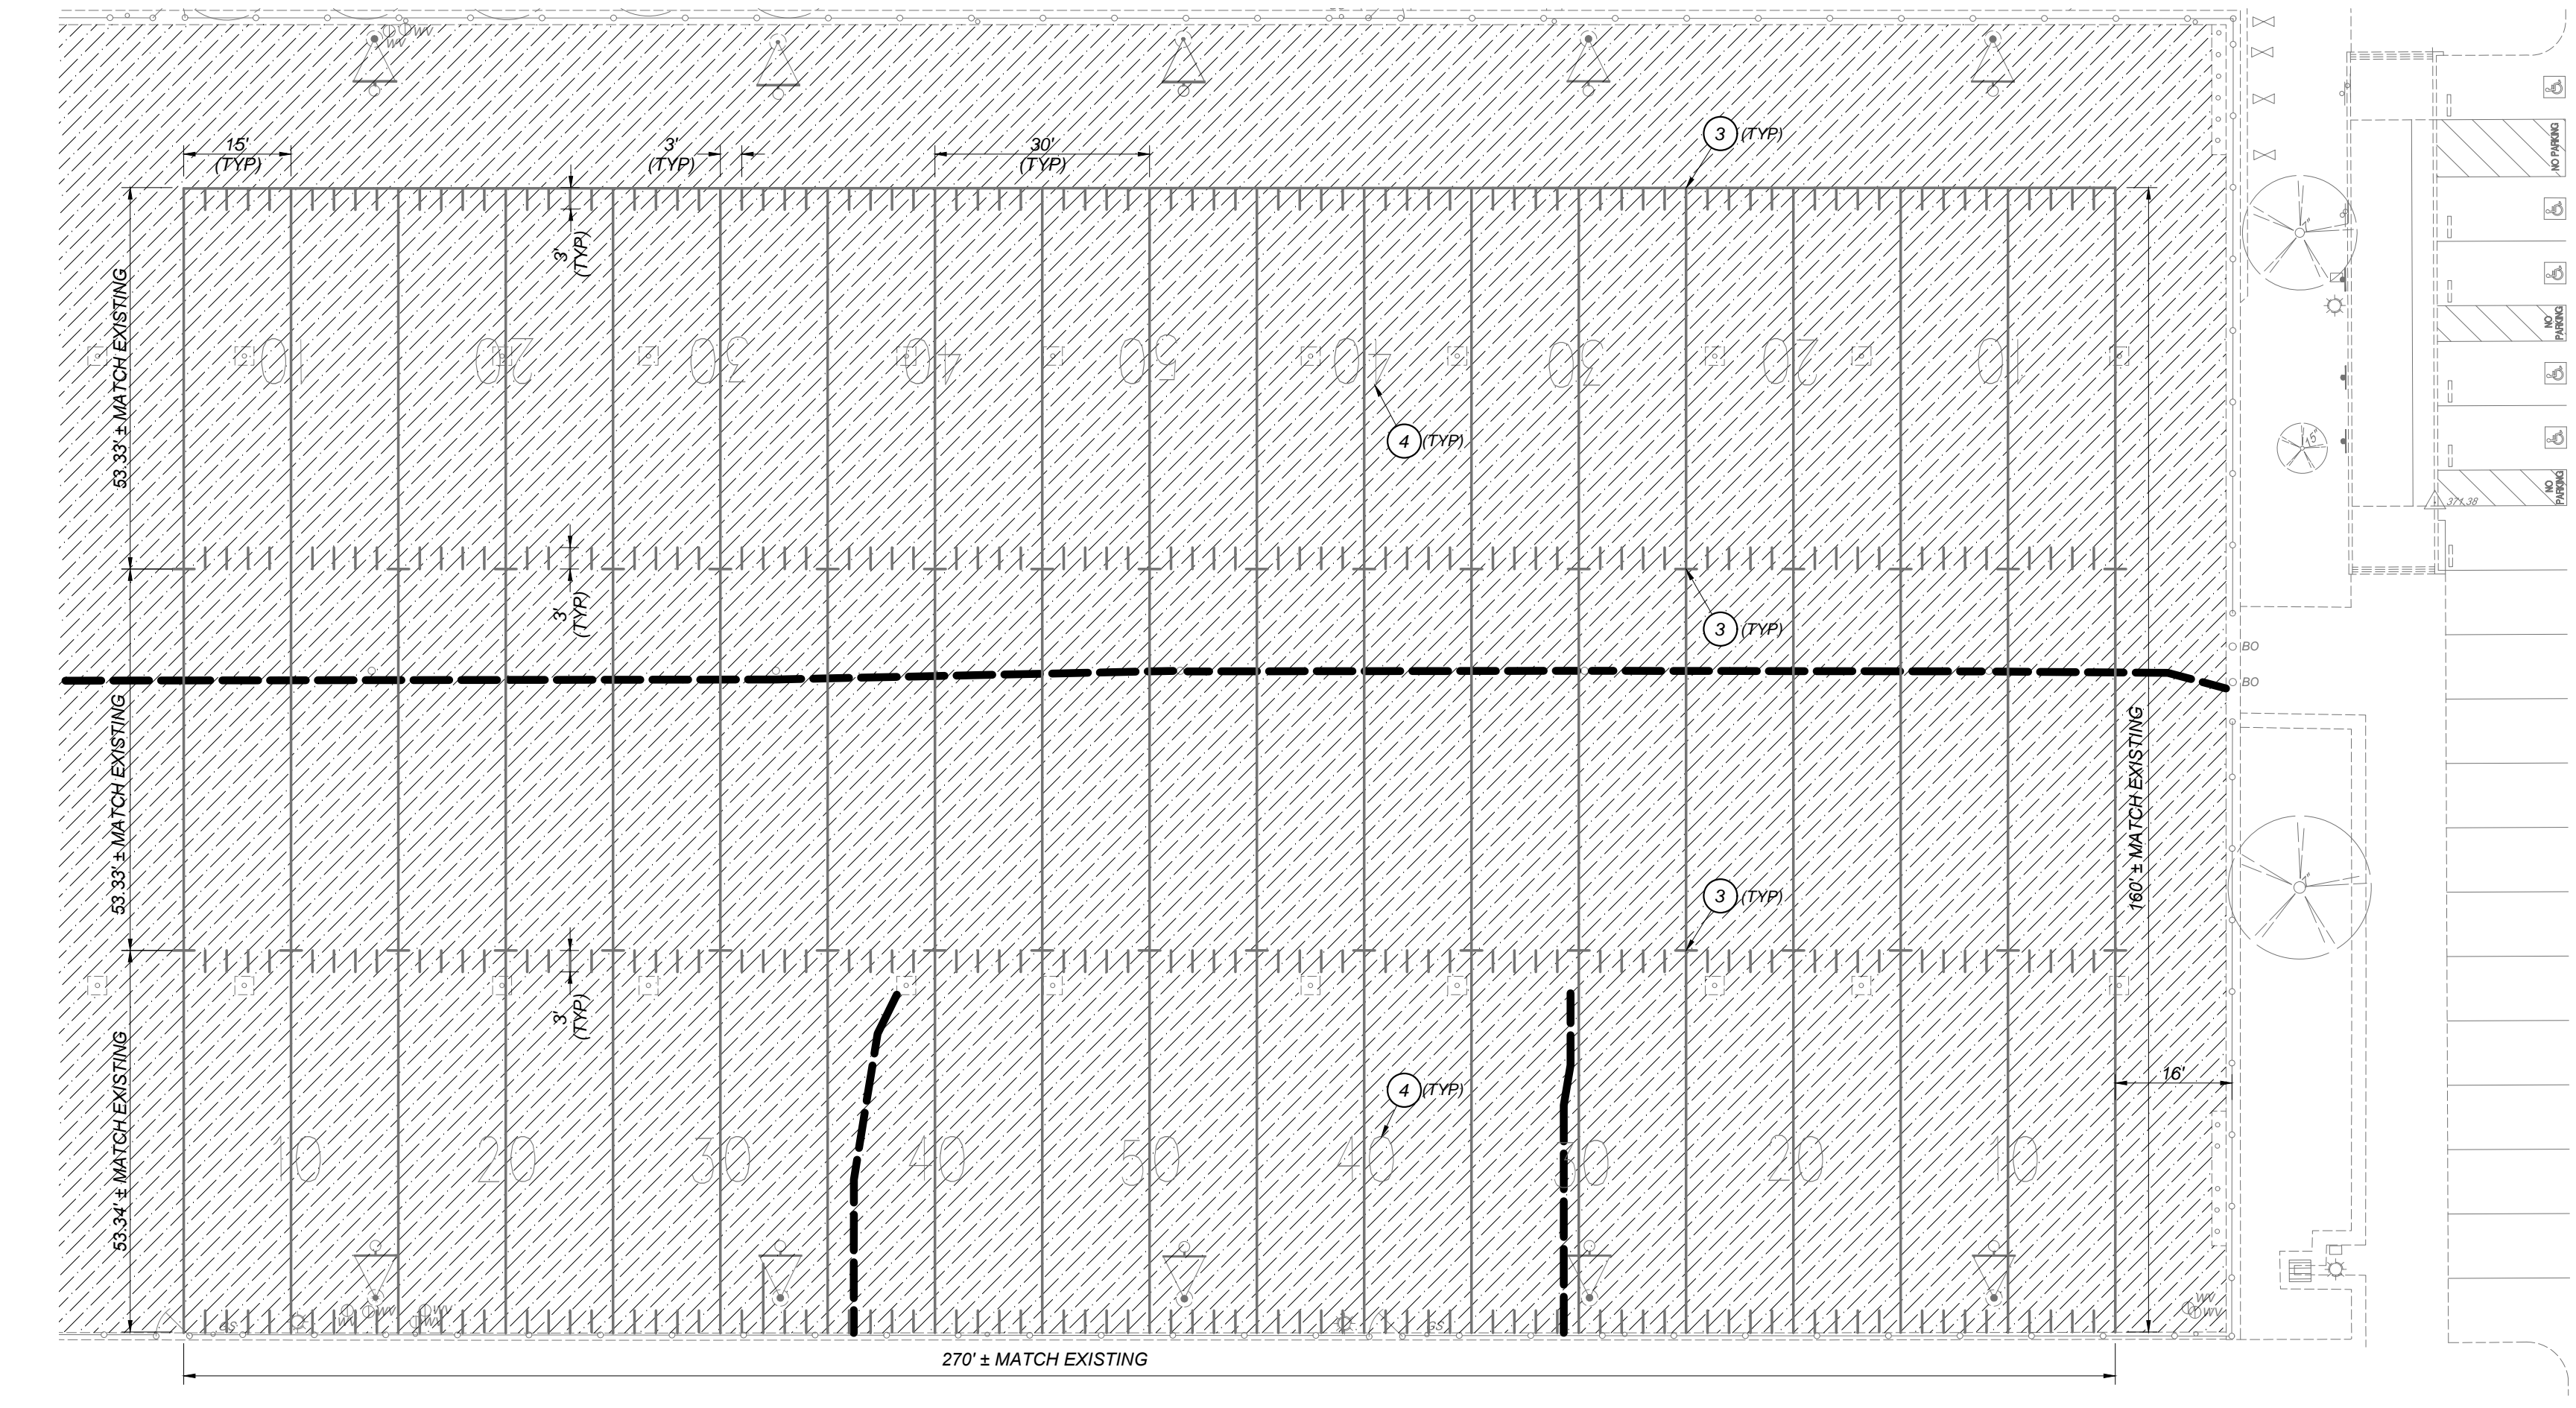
15'
(TYP)

3'
(TYP)

30'
(TYP)

3 (TYP)

3'
(TYP)

53.33' ± MATCH EXISTING

10 20 30 40 50 40 30 20 10

4 (TYP)

3'
(TYP)

3 (TYP)

BO
BO

53.33' ± MATCH EXISTING

160' ± MATCH EXISTING

3 (TYP)

3'
(TYP)

53.34' ± MATCH EXISTING

4 (TYP)

16'

10 20 30 40 50 40 30 20 10

270' ± MATCH EXISTING

NO PARKING
NO PARKING
NO PARKING

371.38

WV
WV
WV
WV
GS
GS